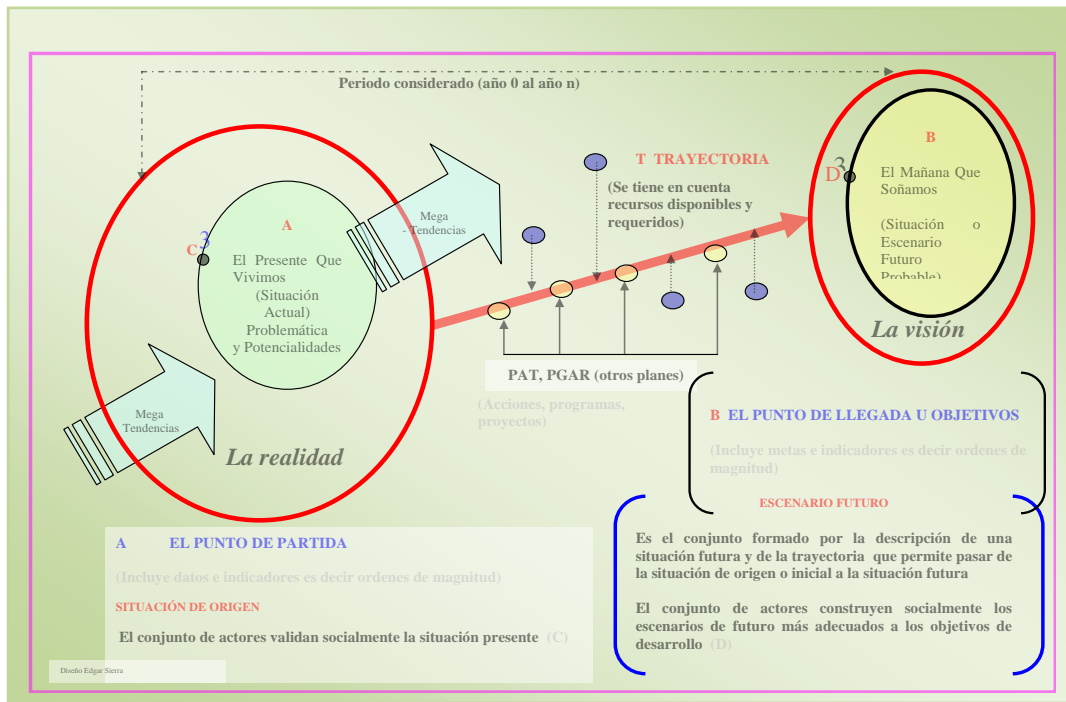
Periodo considerado (año 0 al año n)

A

C3

El Presente Que Vivimos (Situación Actual) Problemática y Potencialidades

Mega - Tendencias

Mega Tendencias

La realidad

T TRAYECTORIA

(Se tiene en cuenta recursos disponibles y requeridos)

B

D3

El Mañana Que Soñamos

(Situación o Escenario Futuro Probable)

La visión

PAT, PGAR (otros planes)

(Acciones, programas, proyectos)

B EL PUNTO DE LLEGADA U OBJETIVOS

(Incluye metas e indicadores es decir ordenes de magnitud)

ESCENARIO FUTURO

Es el conjunto formado por la descripción de una situación futura y de la trayectoria que permite pasar de la situación de origen o inicial a la situación futura

El conjunto de actores construyen socialmente los escenarios de futuro más adecuados a los objetivos de desarrollo (D)

A EL PUNTO DE PARTIDA

(Incluye datos e indicadores es decir ordenes de magnitud)

SITUACIÓN DE ORIGEN

El conjunto de actores validan socialmente la situación presente (C)

Diseño Edgar Sierra